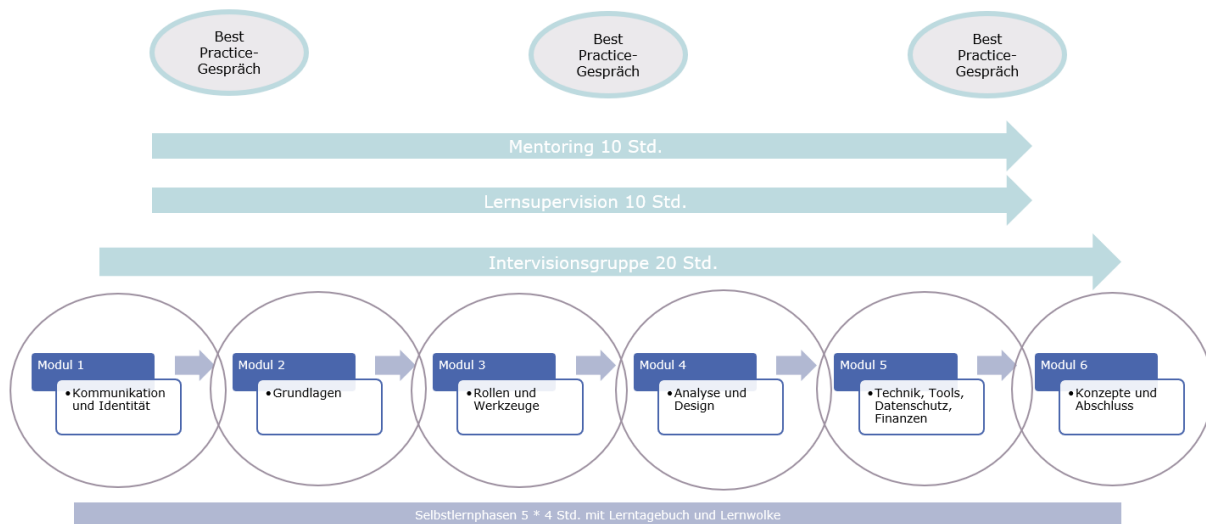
Best Practice-Gespräch

Best Practice-Gespräch

Best Practice-Gespräch

Mentoring 10 Std.

Lernsupervision 10 Std.

Intervisionsgruppe 20 Std.

Modul 1
• Kommunikation und Identität

Modul 2
• Grundlagen

Modul 3
• Rollen und Werkzeuge

Modul 4
• Analyse und Design

Modul 5
• Technik, Tools, Datenschutz, Finanzen

Modul 6
• Konzepte und Abschluss

Selbstlernphasen 5 * 4 Std. mit Lerntagebuch und Lernwolke